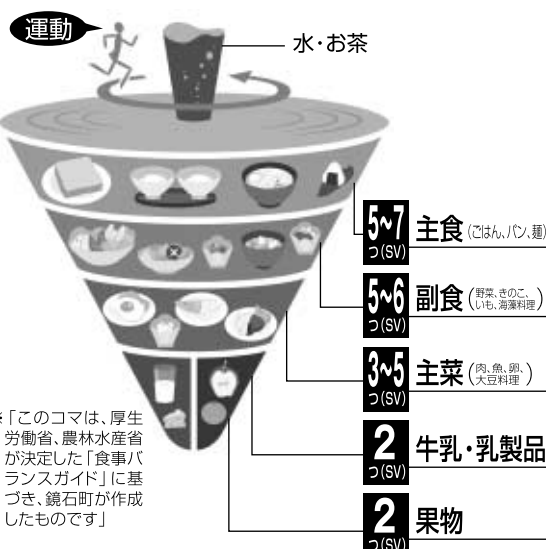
運動

水・お茶

5~7 つ(SV) 主食(ごはん、パン、麺)

5~6 つ(SV) 副食(野菜、きのこ、いも、海藻料理)

3~5 つ(SV) 主菜(肉、魚、卵、大豆料理)

2 つ(SV) 牛乳・乳製品

2 つ(SV) 果物

※「このコマは、厚生労働省、農林水産省が決定した「食事バランスガイド」に基づき、鏡石町が作成したものです」